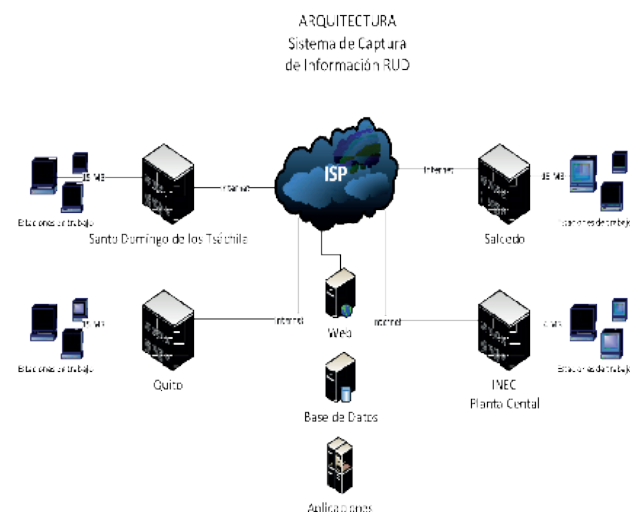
ARQUITECTURA
Sistema de Captura
de Información RUD

ISP

Internet
Internet
Internet
Internet

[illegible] MB
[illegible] MB
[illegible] MB
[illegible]

Estaciones de trabajo
Santo Domingo de los Tsáchila

Estaciones de trabajo
Salcedo

Estaciones de trabajo
Quito

Web

Estaciones de trabajo
INEC
Planta Cental

Base de Datos

Aplicaciones